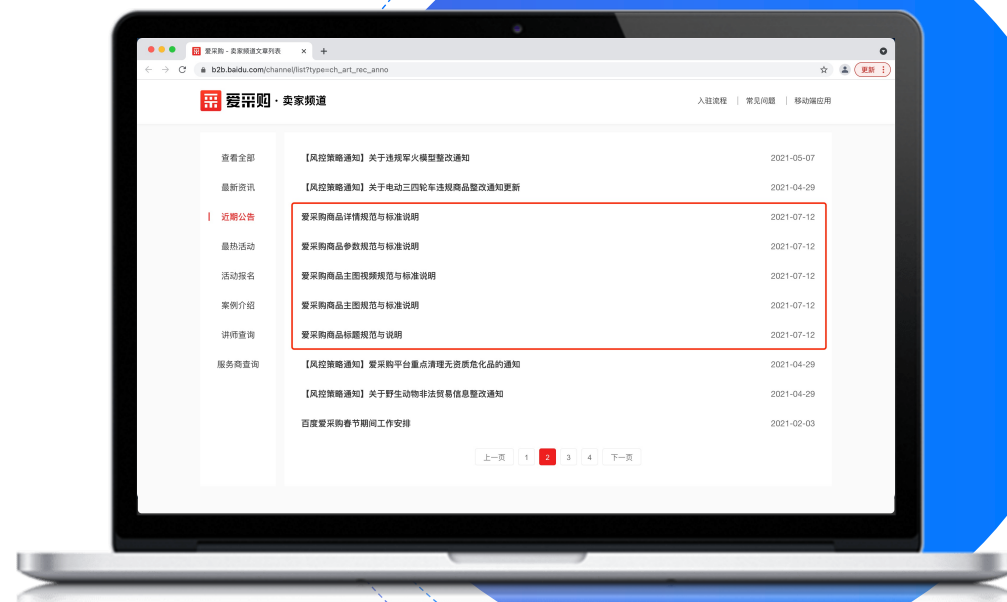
爱采购 - 卖家频道文章列表 ×

b2b.baidu.com/channel/list?type=ch_art_rec_anno

更新

爱采购 · 卖家频道

入驻流程 | 常见问题 | 移动端应用

查看全部
最新资讯
近期公告
最热活动
活动报名
案例介绍
讲师查询
服务商查询

| | |
|---|---|
| 【风控策略通知】关于违规军火模型整改通知 | 2021-05-07 |
| 【风控策略通知】关于电动三四轮车违规商品整改通知更新 | 2021-04-29 |
| 爱采购商品详情规范与标准说明 | 2021-07-12 |
| 爱采购商品参数规范与标准说明 | 2021-07-12 |
| 爱采购商品主图视频规范与标准说明 | 2021-07-12 |
| 爱采购商品主图规范与标准说明 | 2021-07-12 |
| 爱采购商品标题规范与说明 | 2021-07-12 |
| 【风控策略通知】爱采购平台重点清理无资质危化品的通知 | 2021-04-29 |
| 【风控策略通知】关于野生动物非法贸易信息整改通知 | 2021-04-29 |
| 百度爱采购春节期间工作安排 | 2021-02-03 |

上一页 1 2 3 4 下一页